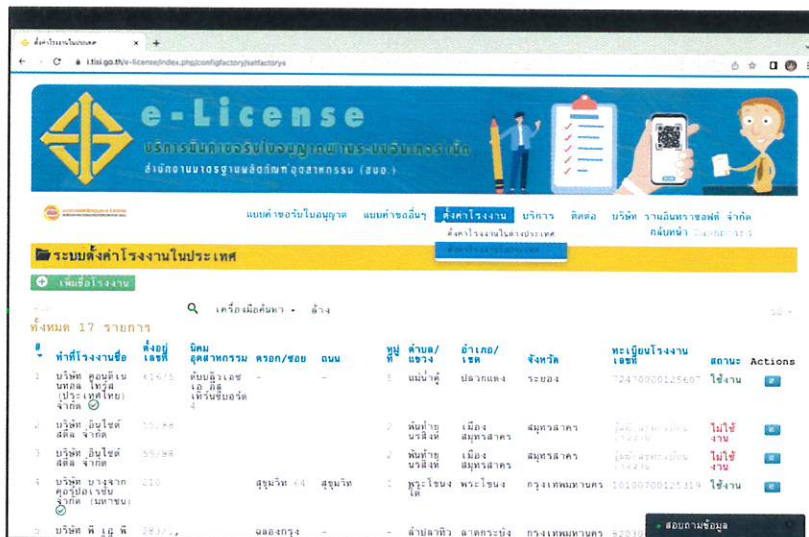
ตั้งค่าโรงงานในประเทศ

i.tisi.go.th/e-license/index.php/configfactory/setfactorys

e-License

บริการยื่นคำขอรับใบอนุญาตผ่านระบบอินเทอร์เน็ต

สำนักงานมาตรฐานผลิตภัณฑ์อุตสาหกรรม (สมอ.)

แบบคำขอรับใบอนุญาต แบบคำขออื่นๆ ตั้งค่าโรงงาน บริการ ติดต่อ บริษัท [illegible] จำกัด กลับหน้า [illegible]

ตั้งค่าโรงงานในต่างประเทศ

ตั้งค่าโรงงานในประเทศ

ระบบตั้งค่าโรงงานในประเทศ

เพิ่มชื่อโรงงาน

เครื่องมือค้นหา ล้าง

ทั้งหมด 17 รายการ

| # | ห้าที่โรงงานชื่อ | ตั้งอยู่เลขที่ | นิคมอุตสาหกรรม | ตรอก/ซอย | ถนน | หมู่ที่ | ตำบล/แขวง | อำเภอ/เขต | จังหวัด | ทะเบียนโรงงานเลขที่ | สถานะ | Actions |
|---|---|---|---|---|---|---|---|---|---|---|---|---|
| 1 | บริษัท คอนติเนนทอล ไทร์ส (ประเทศไทย) จำกัด | 414/5 | ดับบลิวเอชเอ อีสเทิร์นซีบอร์ด 4 | - | - | 5 | แม่น้ำคู้ | ปลวกแดง | ระยอง | 72470000125607 | ใช้งาน | |
| 2 | บริษัท อินไซต์ สติล จำกัด | 55/88 | | | | 2 | พันท้ายนรสิงห์ | เมืองสมุทรสาคร | สมุทรสาคร | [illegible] | ไม่ใช้งาน | |
| 3 | บริษัท อินไซต์ สติล จำกัด | 55/88 | | | | 2 | พันท้ายนรสิงห์ | เมืองสมุทรสาคร | สมุทรสาคร | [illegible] | ไม่ใช้งาน | |
| 4 | บริษัท บางจากคอร์ปอเรชั่น จำกัด (มหาชน) | 210 | | สุขุมวิท 64 | สุขุมวิท | - | พระโขนงใต้ | พระโขนง | กรุงเทพมหานคร | 10100700125319 | ใช้งาน | |
| 5 | บริษัท พี เอ พี | 283/1, | | ฉลองกรุง | - | - | ลำปลาทิว | ลาดกระบัง | กรุงเทพมหานคร | 92030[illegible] | | |

สอบถามข้อมูล